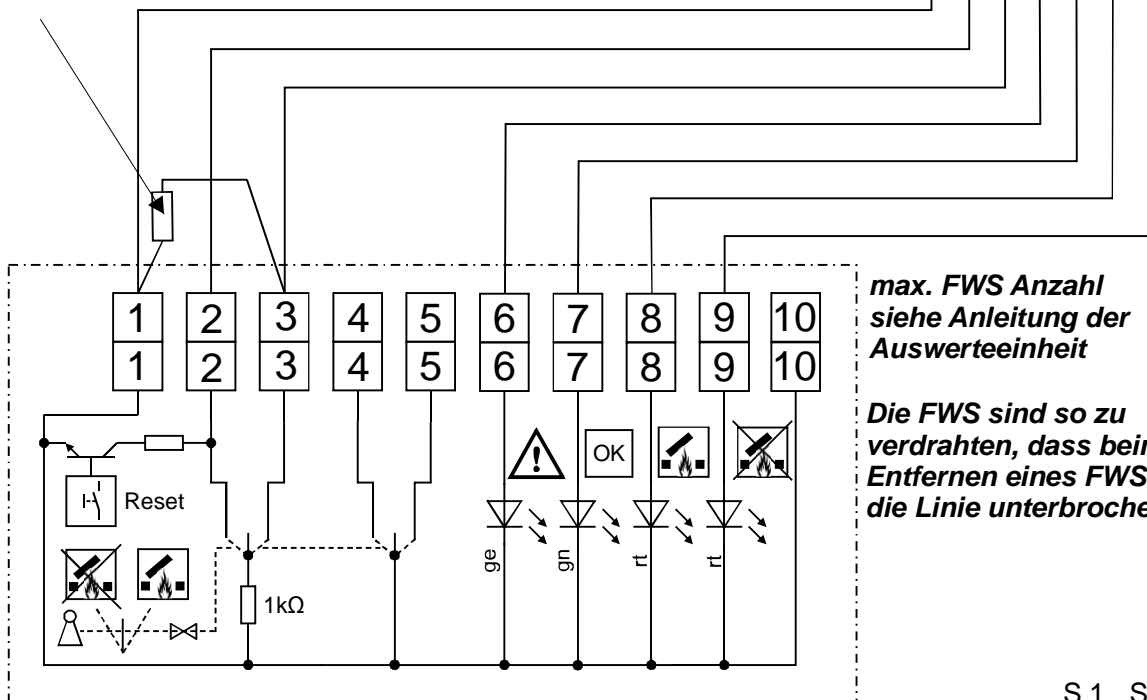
1 2 3 4 5 6 7 8 9 10
1 2 3 4 5 6 7 8 9 10

max. FWS Anzahl siehe Anleitung der Auswerteeinheit

Die FWS sind so zu verdrahten, dass beim Entfernen eines FWS die Linie unterbroche

Reset

OK

1kΩ

ge
gn
rt
rt

S 1 S